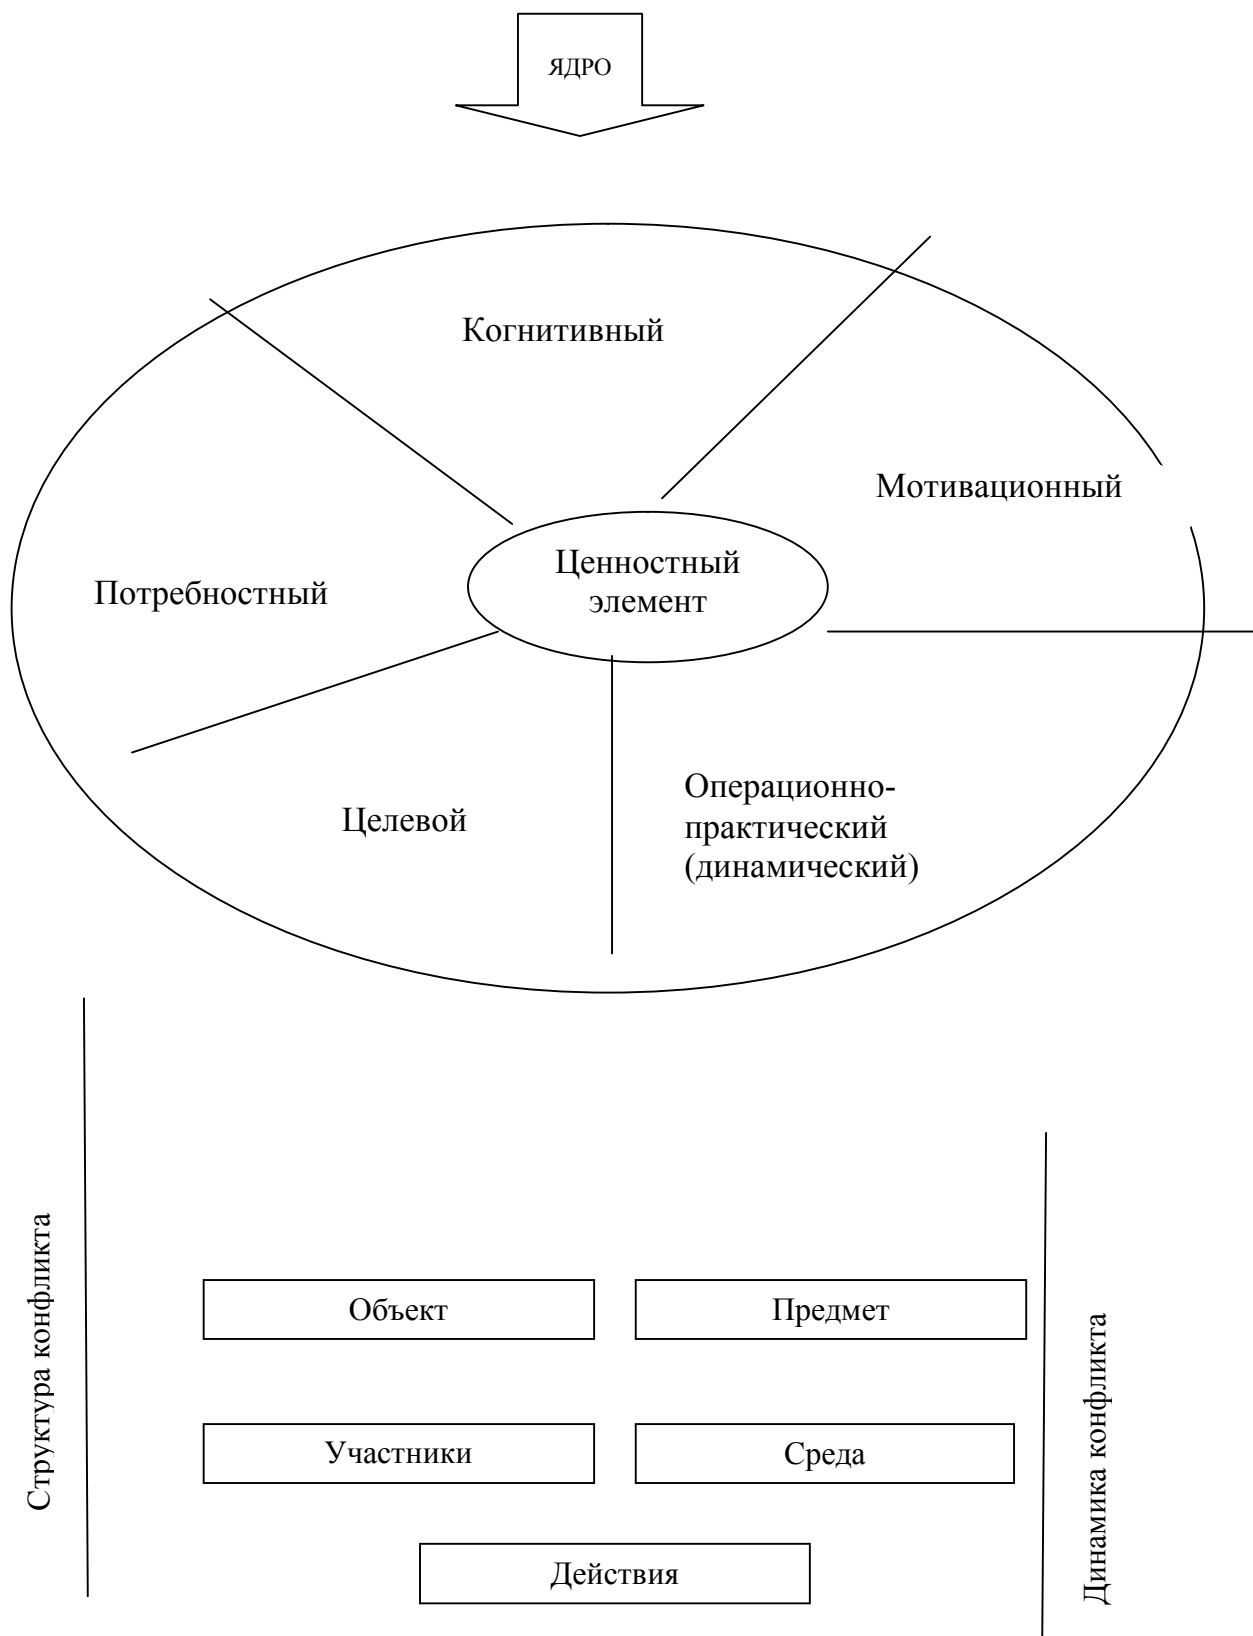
ЯДРО

Когнитивный

Мотивационный

Потребностный

Ценностный элемент

Целевой

Операционно-практический (динамический)

Структура конфликта

Объект

Предмет

Участники

Среда

Действия

Динамика конфликта